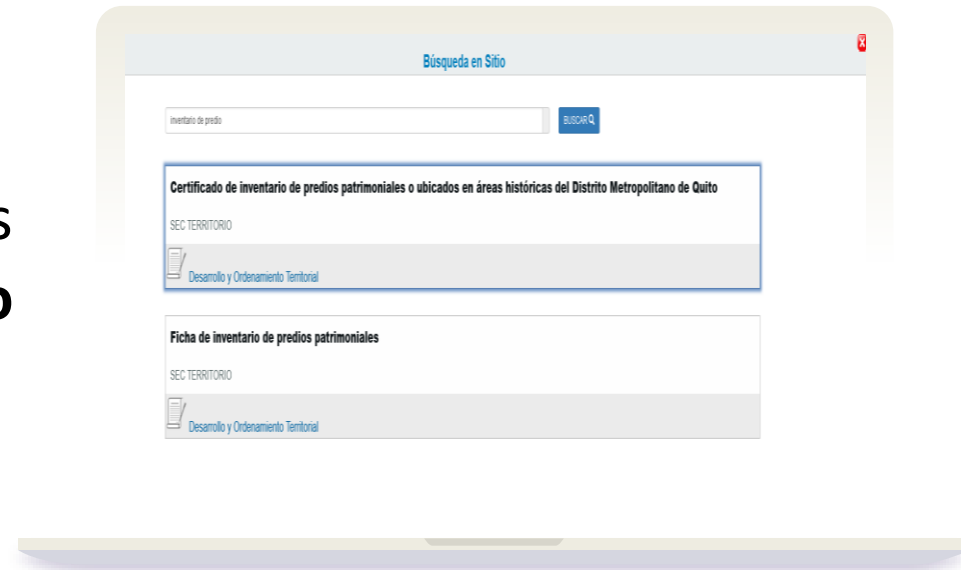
Búsqueda en Sitio

inventario de predio

BUSCAR

Certificado de inventario de predios patrimoniales o ubicados en áreas históricas del Distrito Metropolitano de Quito

SEC TERRITORIO

Desarrollo y Ordenamiento Territorial

Ficha de inventario de predios patrimoniales

SEC TERRITORIO

Desarrollo y Ordenamiento Territorial